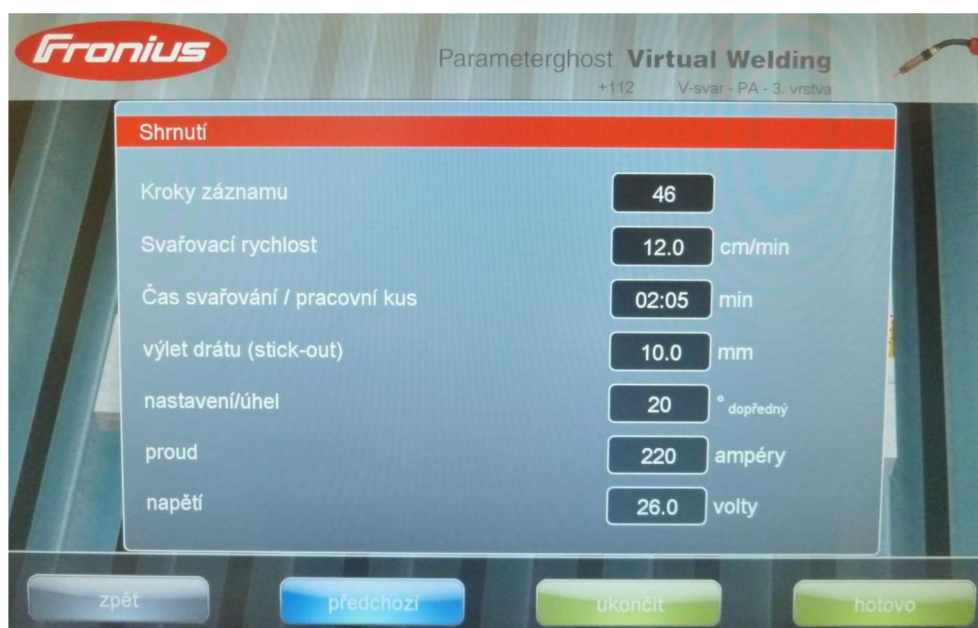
Fronius

Parameterghost Virtual Welding

+112 V-svar - PA - 3. vrstva

Shrnutí

Kroky záznamu 46

Svařovací rychlost 12.0 cm/min

Čas svařování / pracovní kus 02:05 min

výlet drátu (stick-out) 10.0 mm

nastavení/úhel 20 ° dopředný

proud 220 ampéry

napětí 26.0 volty

zpět předchozí ukončit hotovo